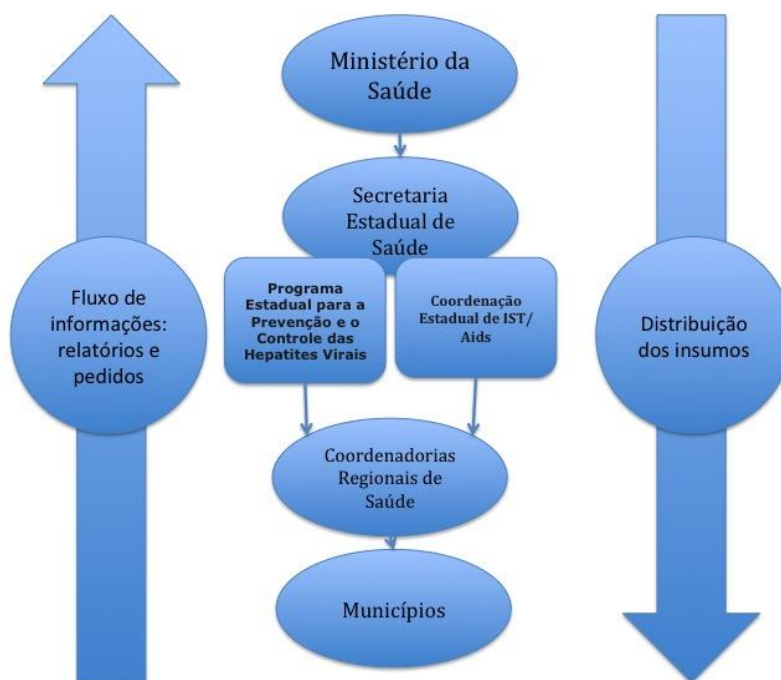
Fluxo de informações: relatórios e pedidos

Ministério da Saúde

Secretaria Estadual de Saúde

Programa Estadual para a Prevenção e o Controle das Hepatites Virais

Coordenação Estadual de IST/ Aids

Coordenadorias Regionais de Saúde

Municípios

Distribuição dos insumos